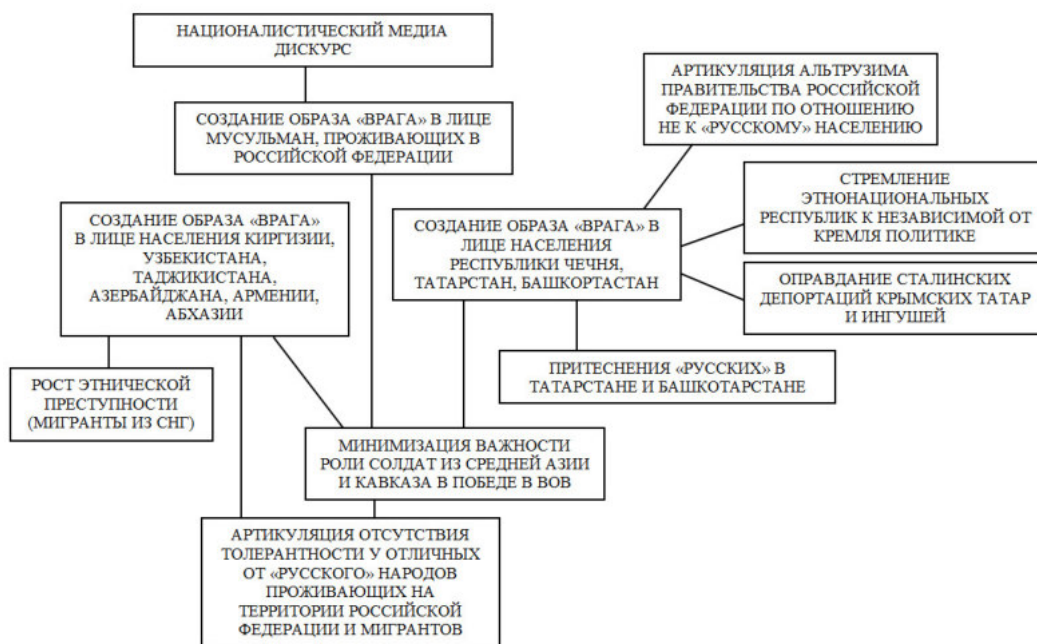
НАЦИОНАЛИСТИЧЕСКИЙ МЕДИА ДИСКУРС

СОЗДАНИЕ ОБРАЗА «ВРАГА» В ЛИЦЕ МУСУЛЬМАН, ПРОЖИВАЮЩИХ В РОССИЙСКОЙ ФЕДЕРАЦИИ

АРТИКУЛЯЦИЯ АЛЬТРУЗИМА ПРАВИТЕЛЬСТВА РОССИЙСКОЙ ФЕДЕРАЦИИ ПО ОТНОШЕНИЮ НЕ К «РУССКОМУ» НАСЕЛЕНИЮ

СТРЕМЛЕНИЕ ЭТНОНАЦИОНАЛЬНЫХ РЕСПУБЛИК К НЕЗАВИСИМОЙ ОТ КРЕМЛЯ ПОЛИТИКЕ

СОЗДАНИЕ ОБРАЗА «ВРАГА» В ЛИЦЕ НАСЕЛЕНИЯ КИРГИЗИИ, УЗБЕКИСТАНА, ТАДЖИКИСТАНА, АЗЕРБАЙДЖАНА, АРМЕНИИ, АБХАЗИИ

СОЗДАНИЕ ОБРАЗА «ВРАГА» В ЛИЦЕ НАСЕЛЕНИЯ РЕСПУБЛИКИ ЧЕЧНЯ, ТАТАРСТАН, БАШКОРТАСТАН

ОПРАВДАНИЕ СТАЛИНСКИХ ДЕПОРТАЦИЙ КРЫМСКИХ ТАТАР И ИНГУШЕЙ

ПРИТЕСНЕНИЯ «РУССКИХ» В ТАТАРСТАНЕ И БАШКОТАРСТАНЕ

РОСТ ЭТНИЧЕСКОЙ ПРЕСТУПНОСТИ (МИГРАНТЫ ИЗ СНГ)

МИНИМИЗАЦИЯ ВАЖНОСТИ РОЛИ СОЛДАТ ИЗ СРЕДНЕЙ АЗИИ И КАВКАЗА В ПОБЕДЕ В ВОВ

АРТИКУЛЯЦИЯ ОТСУТСТВИЯ ТОЛЕРАНТНОСТИ У ОТЛИЧНЫХ ОТ «РУССКОГО» НАРОДОВ ПРОЖИВАЮЩИХ НА ТЕРРИТОРИИ РОССИЙСКОЙ ФЕДЕРАЦИИ И МИГРАНТОВ